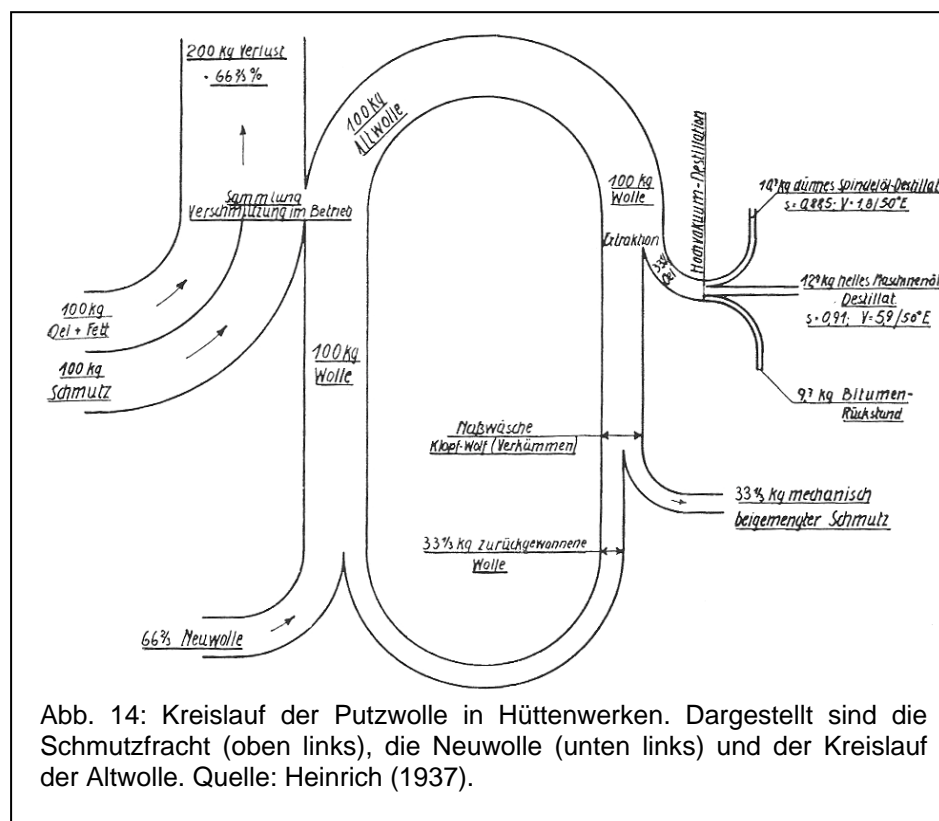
200 kg Verlust
= 66⅔ %

100 kg Altwolle

Hochvakuum-Destillation

Sammlung
Verschmutzung im Betrieb

100 kg Wolle

14,7 kg dünnes Spindelöl-Destillat
s = 0,885; V = 1,8/50°E

Extraktion

33⅓ Oel

12,7 kg helles Maschinenöl-Destillat
s = 0,91; V = 5,9/50°E

100 kg Oel + Fett

100 kg Schmutz

100 kg Wolle

9,7 kg Bitumen-Rückstand

Naßwäsche
Klopf-Wolf (Verkämmen)

33⅓ kg mechanisch beigemengter Schmutz

33⅓ kg zurückgewonnene Wolle

66⅔ Neuwolle

Abb. 14: Kreislauf der Putzwolle in Hüttenwerken. Dargestellt sind die Schmutzfracht (oben links), die Neuwolle (unten links) und der Kreislauf der Altwolle. Quelle: Heinrich (1937).